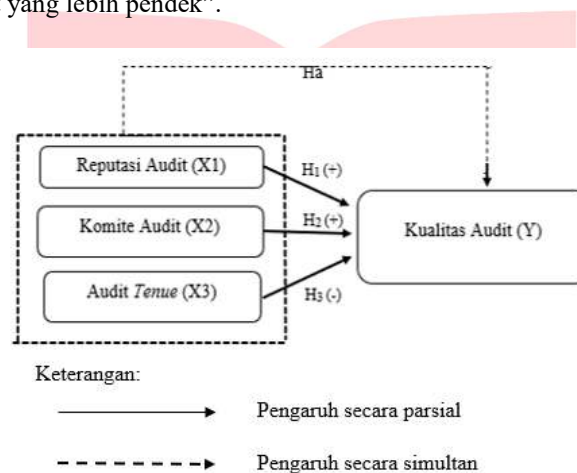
yang lebih pendek".

Ha

Reputasi Audit (X1)

$H_1$ (+)

Komite Audit (X2)

$H_2$ (+)

Kualitas Audit (Y)

Audit *Tenue* (X3)

$H_3$ (-)

Keterangan:

Pengaruh secara parsial

Pengaruh secara simultan